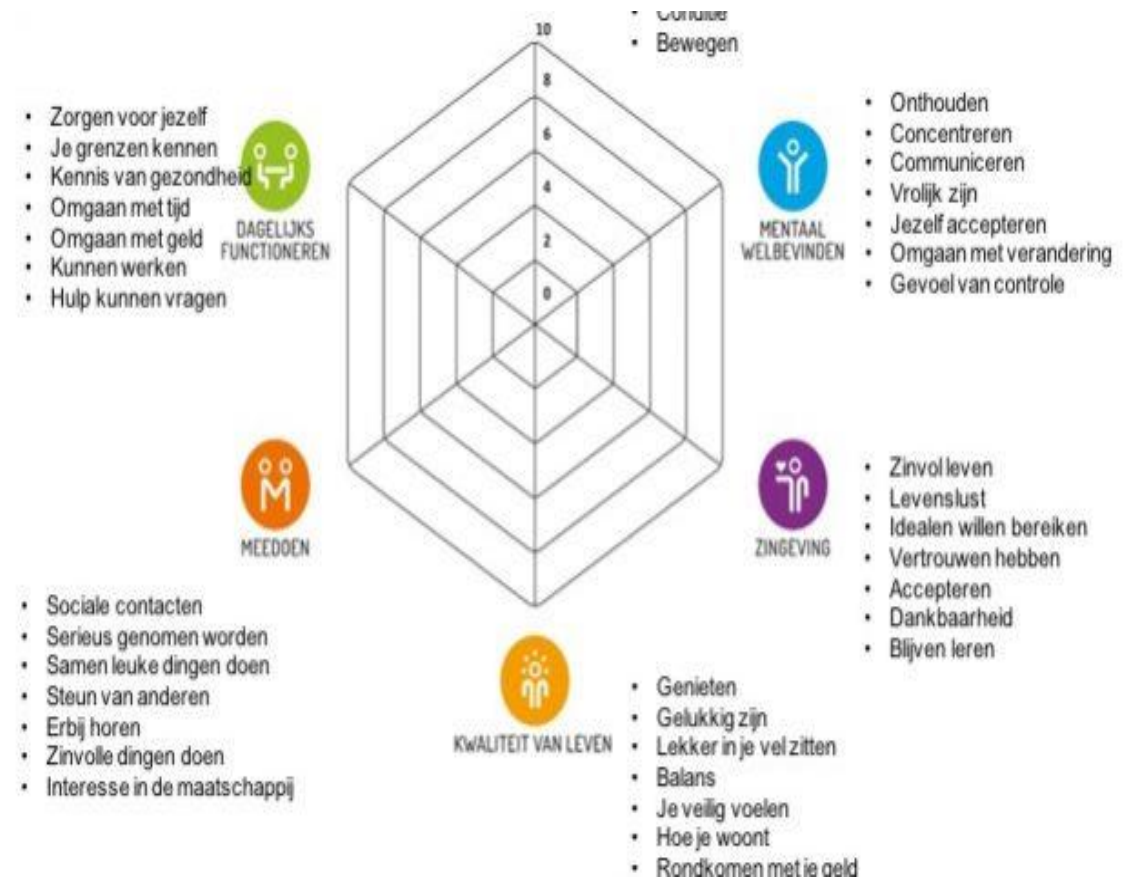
• Conditie
• Bewegen

10
8
6
4
2
0

• Zorgen voor jezelf
• Je grenzen kennen
• Kennis van gezondheid
• Omgaan met tijd
• Omgaan met geld
• Kunnen werken
• Hulp kunnen vragen

DAGELIJKS FUNCTIONEREN

MENTAAL WELBEVINDEN

• Onthouden
• Concentreren
• Communiceren
• Vrolijk zijn
• Jezelf accepteren
• Omgaan met verandering
• Gevoel van controle

MEEDOEN

ZINGEVING

• Zinvol leven
• Levenslust
• Idealen willen bereiken
• Vertrouwen hebben
• Accepteren
• Dankbaarheid
• Blijven leren

• Sociale contacten
• Serieus genomen worden
• Samen leuke dingen doen
• Steun van anderen
• Erbij horen
• Zinvolle dingen doen
• Interesse in de maatschappij

KWALITEIT VAN LEVEN

• Genieten
• Gelukkig zijn
• Lekker in je vel zitten
• Balans
• Je veilig voelen
• Hoe je woont
• Rondkomen met je geld